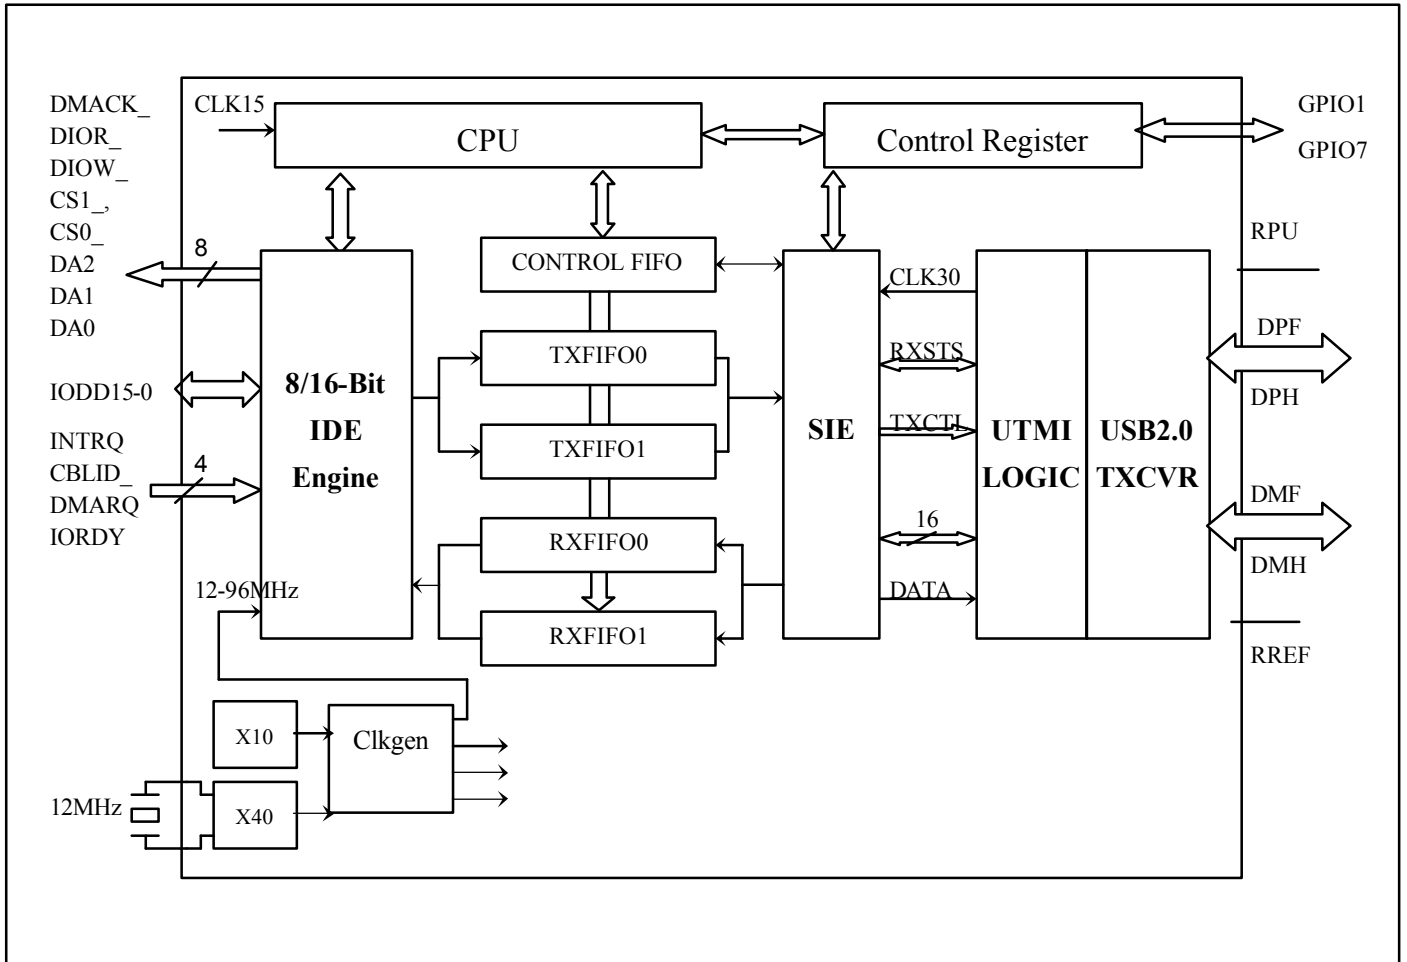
DMACK_
DIOR_
DIOW_
CS1_,
CS0_
DA2
DA1
DA0

CLK15

CPU

Control Register

GPIO1
GPIO7

8

IODD15-0

INTRQ
CBLID_
DMARQ
IORDY

4

8/16-Bit
IDE
Engine

CONTROL FIFO

TXFIFO0

TXFIFO1

RXFIFO0

RXFIFO1

SIE

CLK30

RXSTS

TXCTL

16

DATA

UTMI
LOGIC

USB2.0
TXCVR

RPU

DPF

DPH

DMF

DMH

RREF

12-96MHz

X10

Clkgen

12MHz

X40